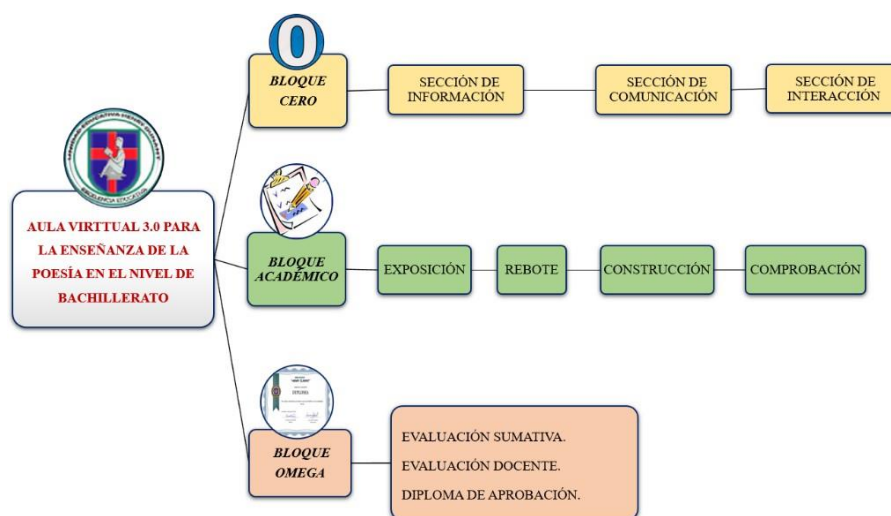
AULA VIRTTUAL 3.0 PARA LA ENSEÑANZA DE LA POESÍA EN EL NIVEL DE BACHILLERATO

0

BLOQUE CERO

SECCIÓN DE INFORMACIÓN

SECCIÓN DE COMUNICACIÓN

SECCIÓN DE INTERACCIÓN

BLOQUE ACADÉMICO

EXPOSICIÓN

REBOTE

CONSTRUCCIÓN

COMPROBACIÓN

BLOQUE OMEGA

EVALUACIÓN SUMATIVA.
EVALUACIÓN DOCENTE.
DIPLOMA DE APROBACIÓN.